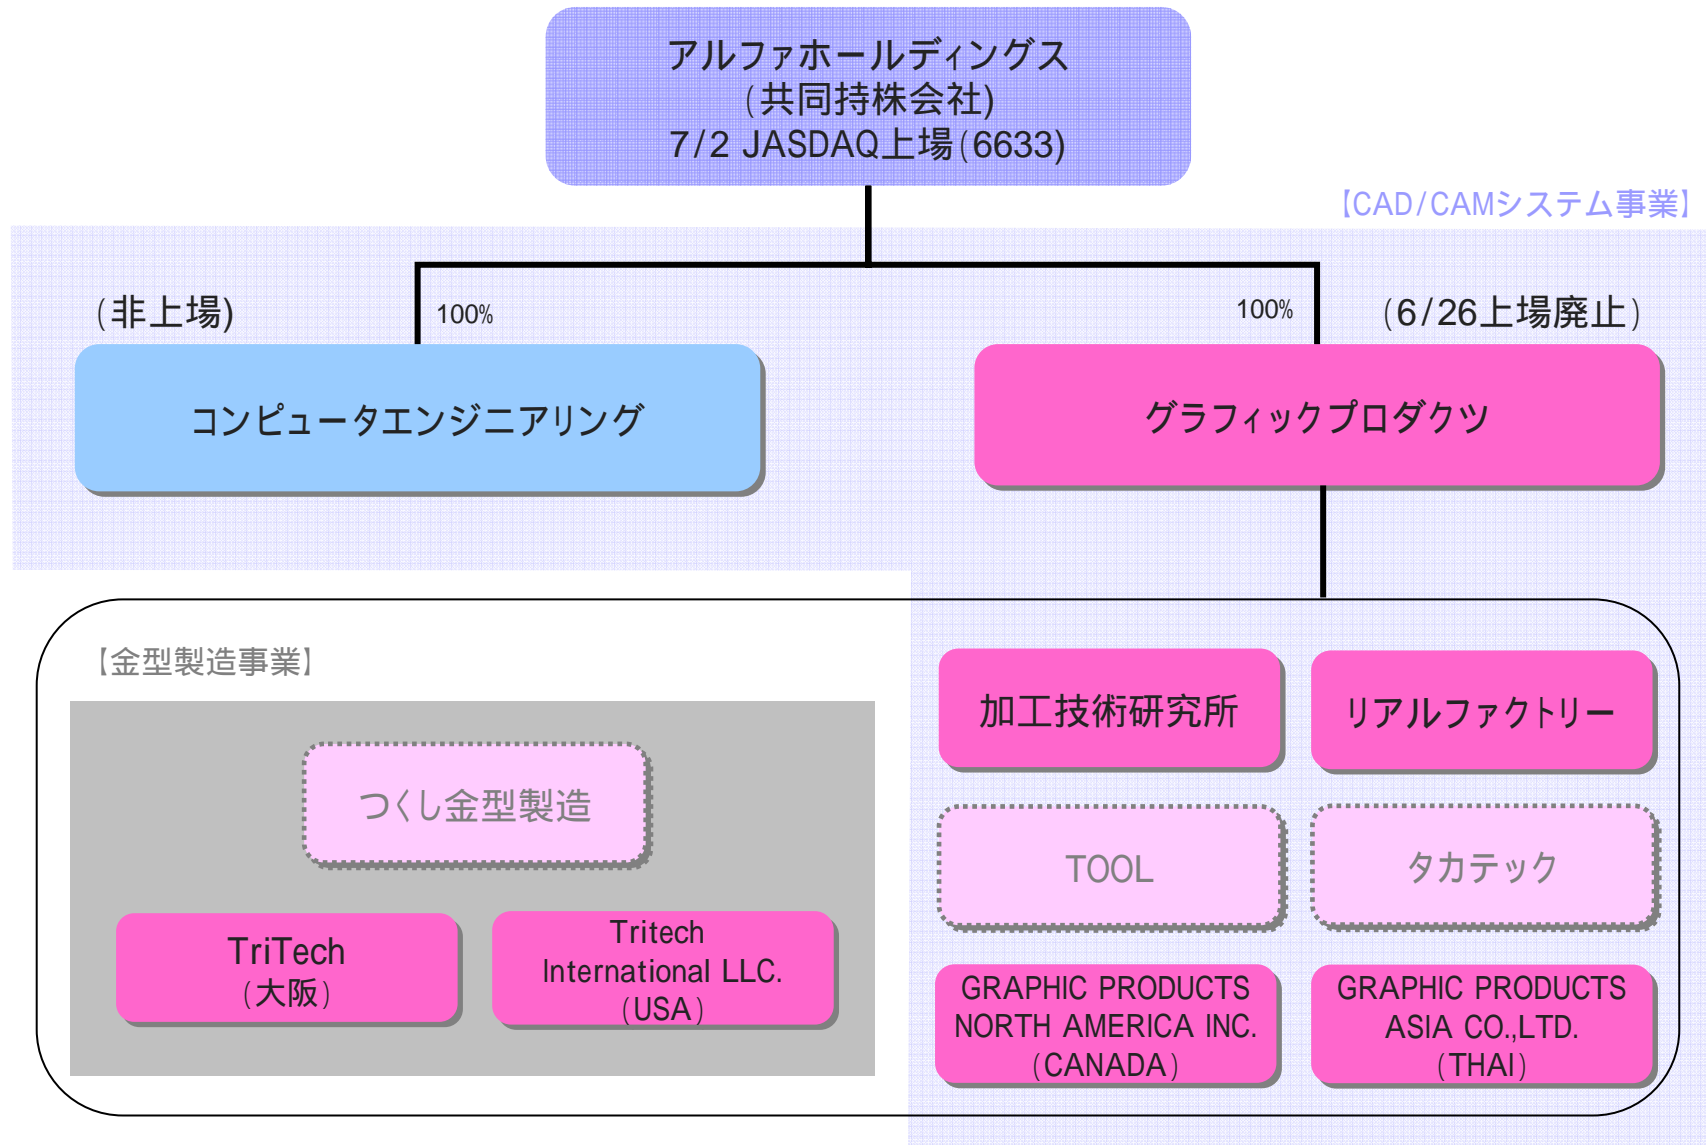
アルファホールディングス
(共同持株会社)
7/2 JASDAQ上場(6633)

【CAD/CAMシステム事業】

(非上場)

100%

100%

(6/26上場廃止)

コンピュータエンジニアリング

グラフィックプロダクツ

【金型製造事業】

つくし金型製造

TriTech
(大阪)

Tritech
International LLC.
(USA)

加工技術研究所

リアルファクトリー

TOOL

タカテック

GRAPHIC PRODUCTS
NORTH AMERICA INC.
(CANADA)

GRAPHIC PRODUCTS
ASIA CO.,LTD.
(THAI)